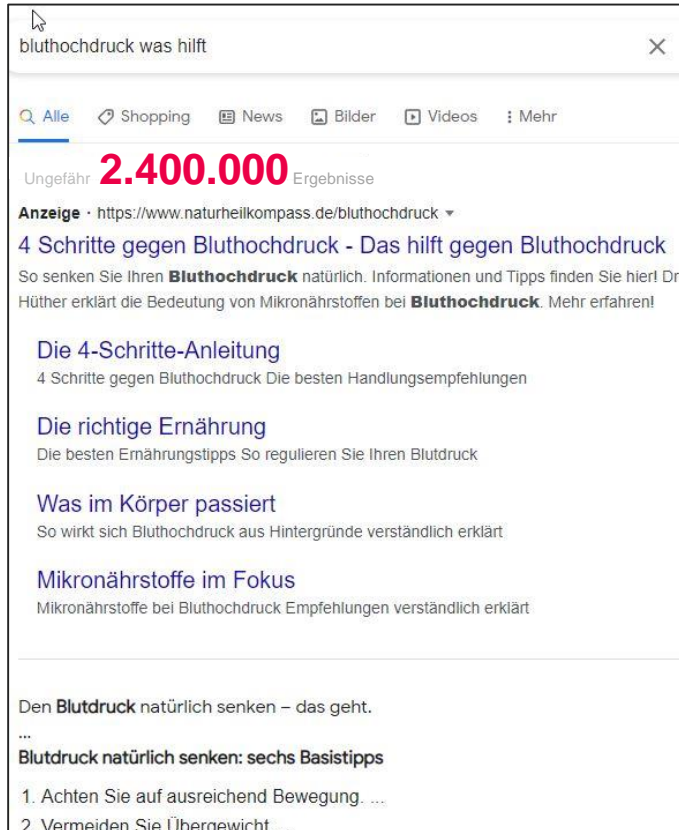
bluthochdruck was hilft

Alle Shopping News Bilder Videos : Mehr

Ungefähr 2.400.000 Ergebnisse

Anzeige · https://www.naturheilkompass.de/bluthochdruck

4 Schritte gegen Bluthochdruck - Das hilft gegen Bluthochdruck

So senken Sie Ihren Bluthochdruck natürlich. Informationen und Tipps finden Sie hier! Dr Hüther erklärt die Bedeutung von Mikronährstoffen bei Bluthochdruck. Mehr erfahren!

Die 4-Schritte-Anleitung
4 Schritte gegen Bluthochdruck Die besten Handlungsempfehlungen

Die richtige Ernährung
Die besten Ernährungstipps So regulieren Sie Ihren Blutdruck

Was im Körper passiert
So wirkt sich Bluthochdruck aus Hintergründe verständlich erklärt

Mikronährstoffe im Fokus
Mikronährstoffe bei Bluthochdruck Empfehlungen verständlich erklärt

Den Blutdruck natürlich senken – das geht.
...
Blutdruck natürlich senken: sechs Basistipps

1. Achten Sie auf ausreichend Bewegung. ...
2. Vermeiden Sie Übergewicht. ...